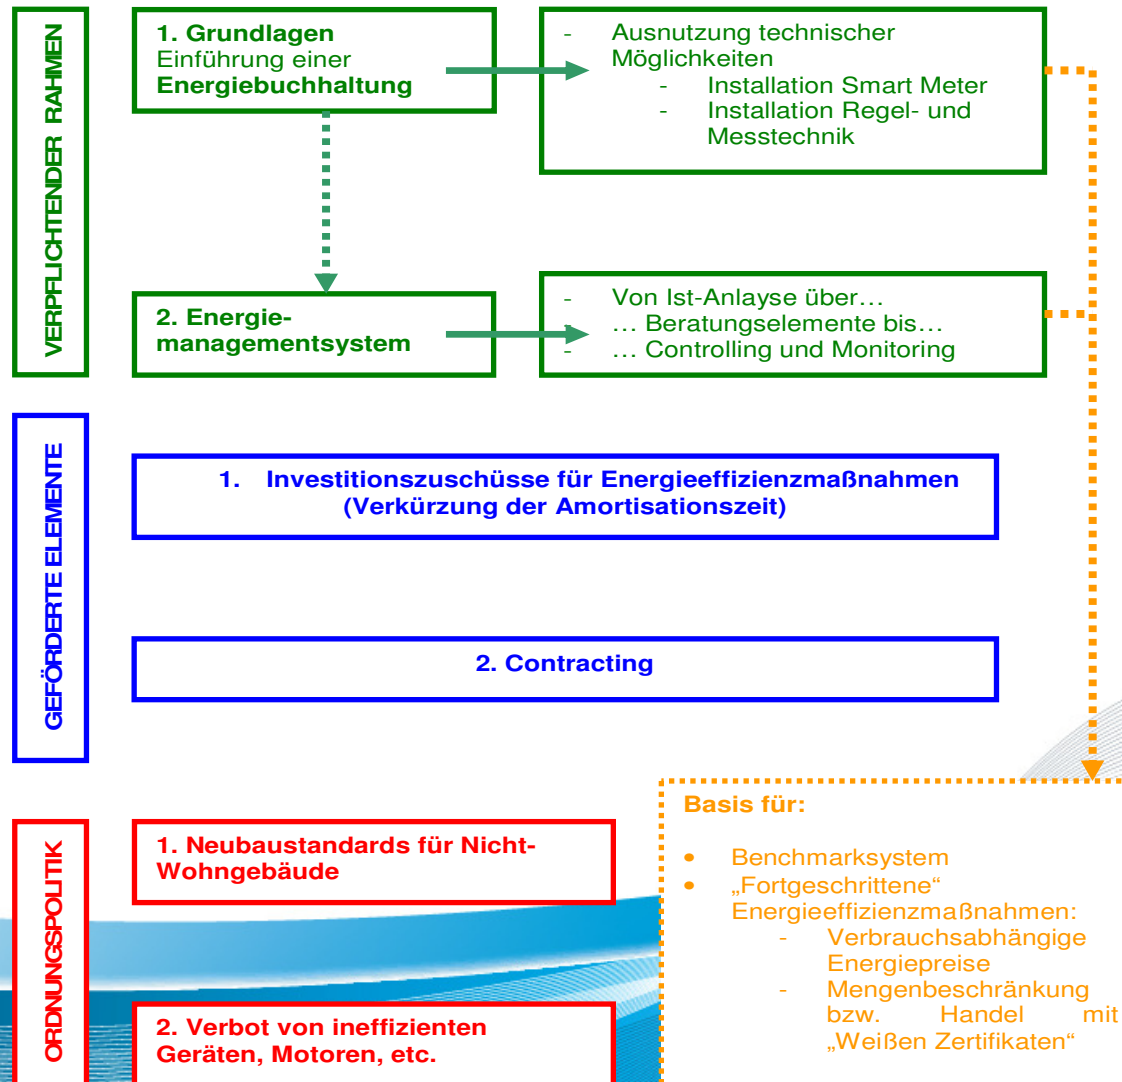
VERPFLICHTENDER RAHMEN

1. Grundlagen
Einführung einer
Energiebuchhaltung

- Ausnutzung technischer Möglichkeiten
  - Installation Smart Meter
  - Installation Regel- und Messtechnik

2. Energiemanagementsystem

- Von Ist-Anlayse über…
… Beratungselemente bis…
- … Controlling und Monitoring

GEFÖRDERTE ELEMENTE

1. Investitionszuschüsse für Energieeffizienzmaßnahmen (Verkürzung der Amortisationszeit)

2. Contracting

ORDNUNGSPOLITIK

1. Neubaustandards für Nicht-Wohngebäude

2. Verbot von ineffizienten Geräten, Motoren, etc.

Basis für:

- Benchmarksystem
- „Fortgeschrittene“ Energieeffizienzmaßnahmen:
  - Verbrauchsabhängige Energiepreise
  - Mengenbeschränkung bzw. Handel mit „Weißen Zertifikaten“